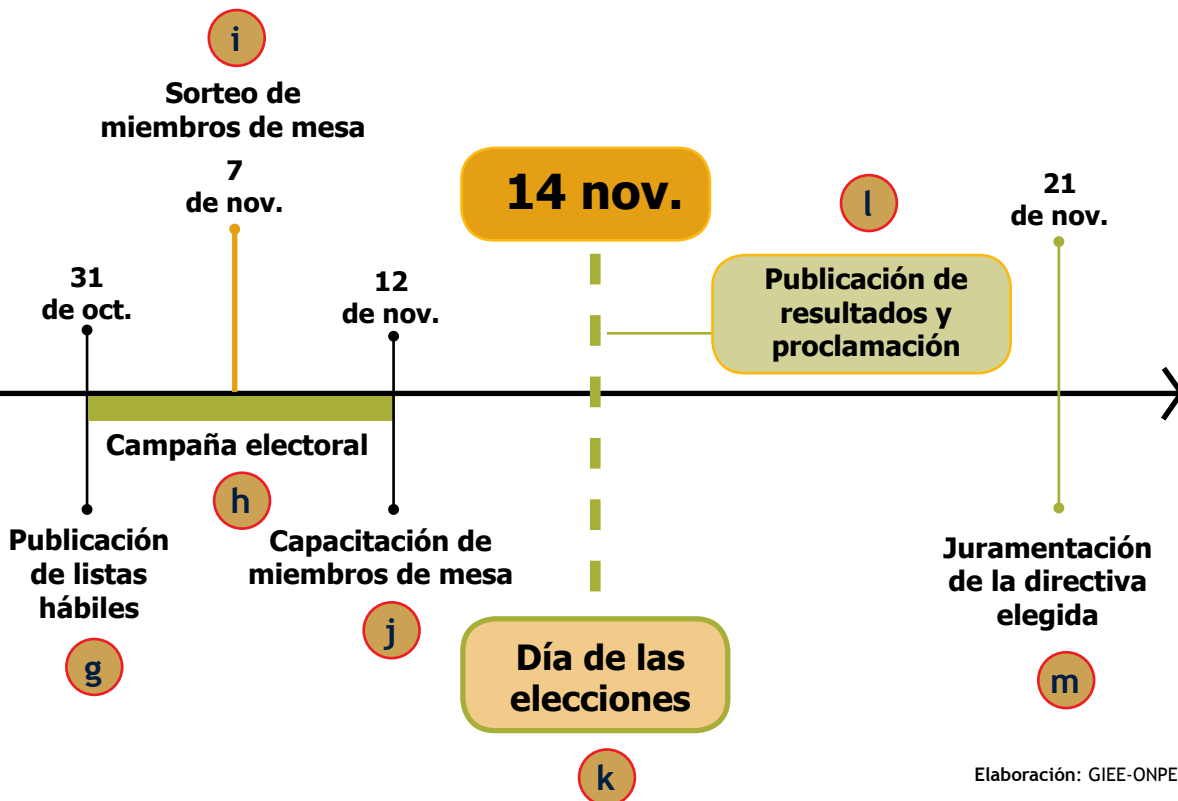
i

Sorteo de miembros de mesa

7 de nov.

14 nov.

l

21 de nov.

31 de oct.

12 de nov.

Publicación de resultados y proclamación

Campaña electoral

h

Publicación de listas hábiles

g

Capacitación de miembros de mesa

j

Día de las elecciones

k

Juramentación de la directiva elegida

m

Elaboración: GIEE-ONPE